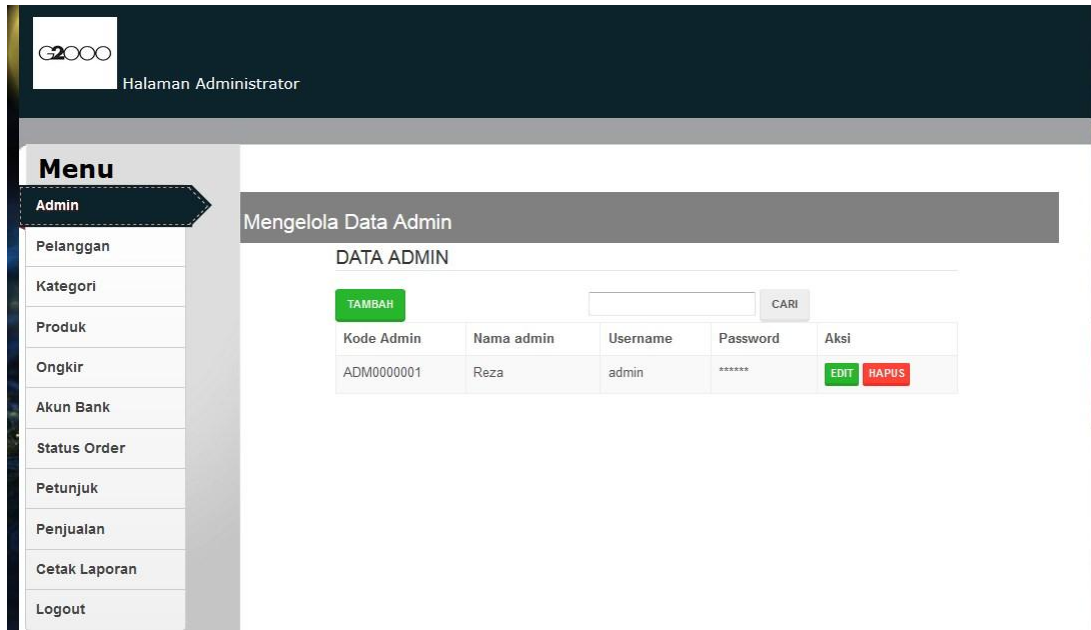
G2000

Halaman Administrator

Menu

Admin

Pelanggan

Kategori

Produk

Ongkir

Akun Bank

Status Order

Petunjuk

Penjualan

Cetak Laporan

Logout

Mengelola Data Admin

DATA ADMIN

TAMBAH

CARI

| Kode Admin | Nama admin | Username | Password | Aksi |
|---|---|---|---|---|
| ADM0000001 | Reza | admin | ****** | EDIT HAPUS |